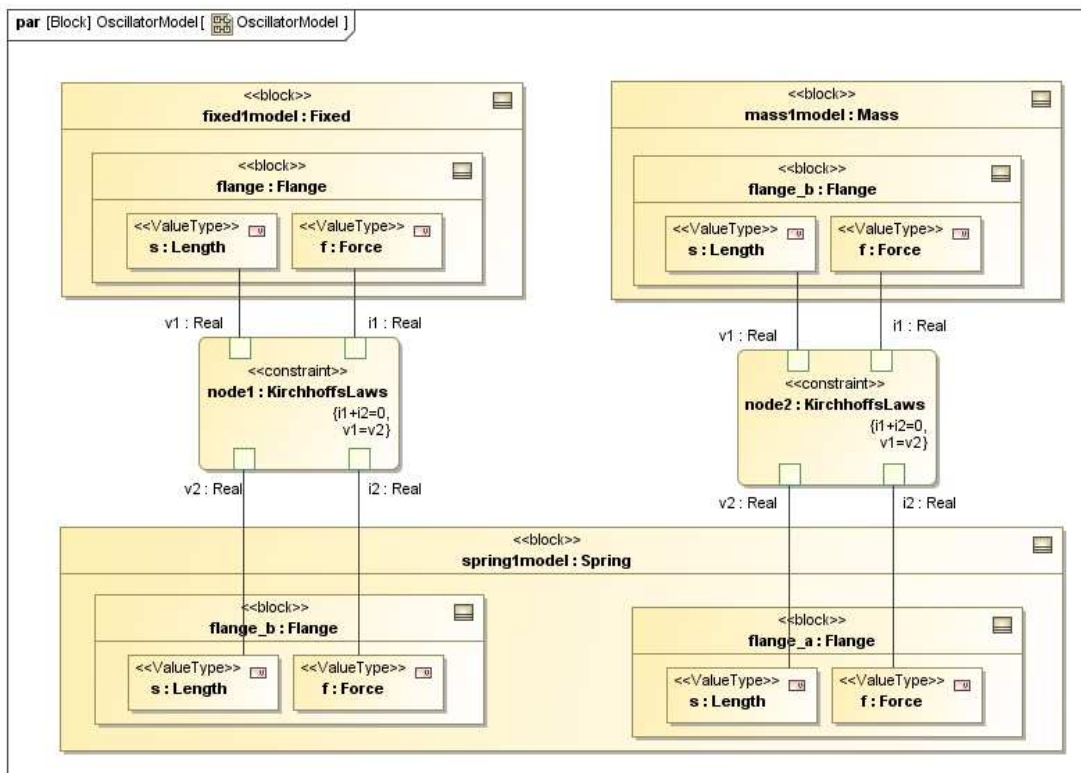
par [Block] OscillatorModel [ OscillatorModel ]

<<block>>
fixed1model : Fixed

<<block>>
flange : Flange

<<ValueType>>
s : Length

<<ValueType>>
f : Force

v1 : Real

i1 : Real

<<constraint>>
node1 : KirchhoffsLaws
{i1+i2=0, v1=v2}

v2 : Real

i2 : Real

<<block>>
mass1model : Mass

<<block>>
flange_b : Flange

<<ValueType>>
s : Length

<<ValueType>>
f : Force

v1 : Real

i1 : Real

<<constraint>>
node2 : KirchhoffsLaws
{i1+i2=0, v1=v2}

v2 : Real

i2 : Real

<<block>>
spring1model : Spring

<<block>>
flange_b : Flange

<<ValueType>>
s : Length

<<ValueType>>
f : Force

<<block>>
flange_a : Flange

<<ValueType>>
s : Length

<<ValueType>>
f : Force